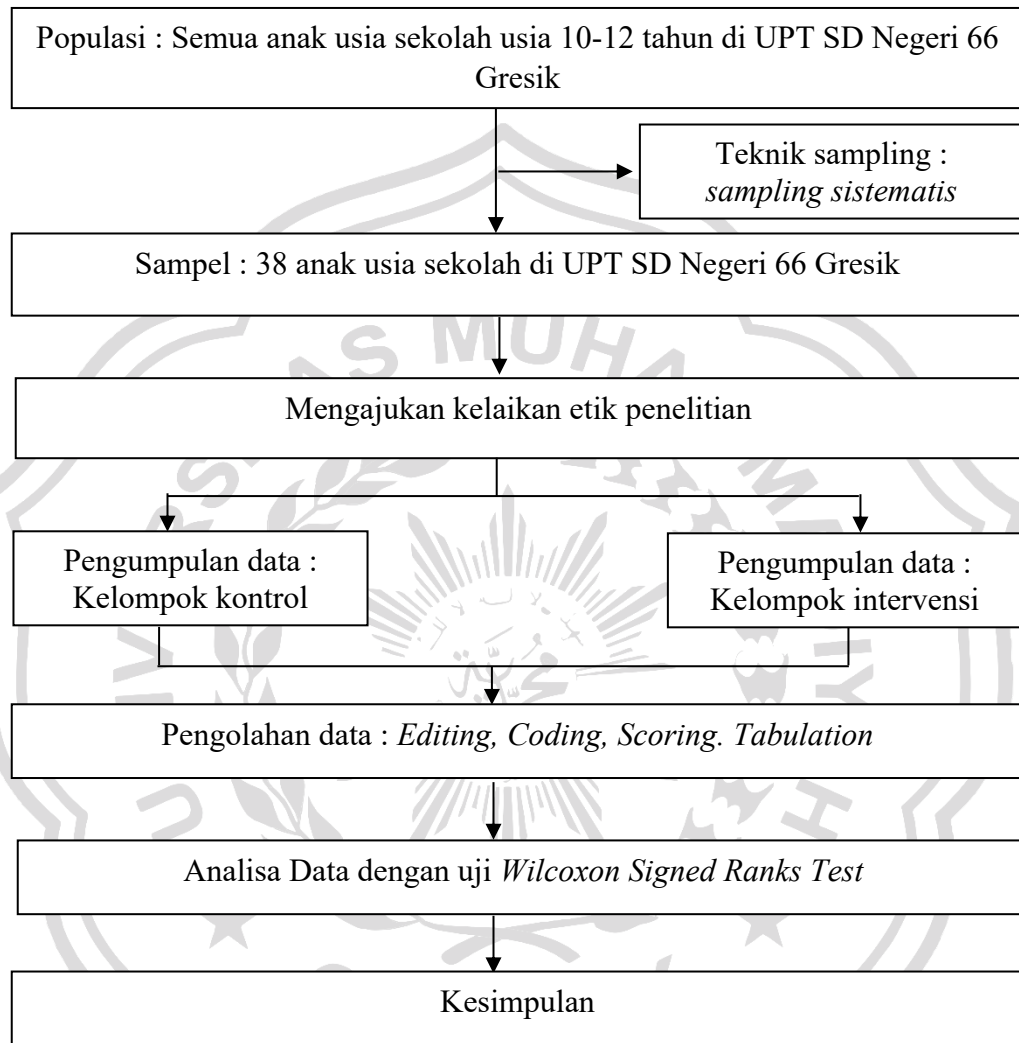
Populasi : Semua anak usia sekolah usia 10-12 tahun di UPT SD Negeri 66 Gresik

Teknik sampling : *sampling sistematis*

Sampel : 38 anak usia sekolah di UPT SD Negeri 66 Gresik

Mengajukan kelaikan etik penelitian

Pengumpulan data : Kelompok kontrol

Pengumpulan data : Kelompok intervensi

Pengolahan data : *Editing, Coding, Scoring. Tabulation*

Analisa Data dengan uji *Wilcoxon Signed Ranks Test*

Kesimpulan